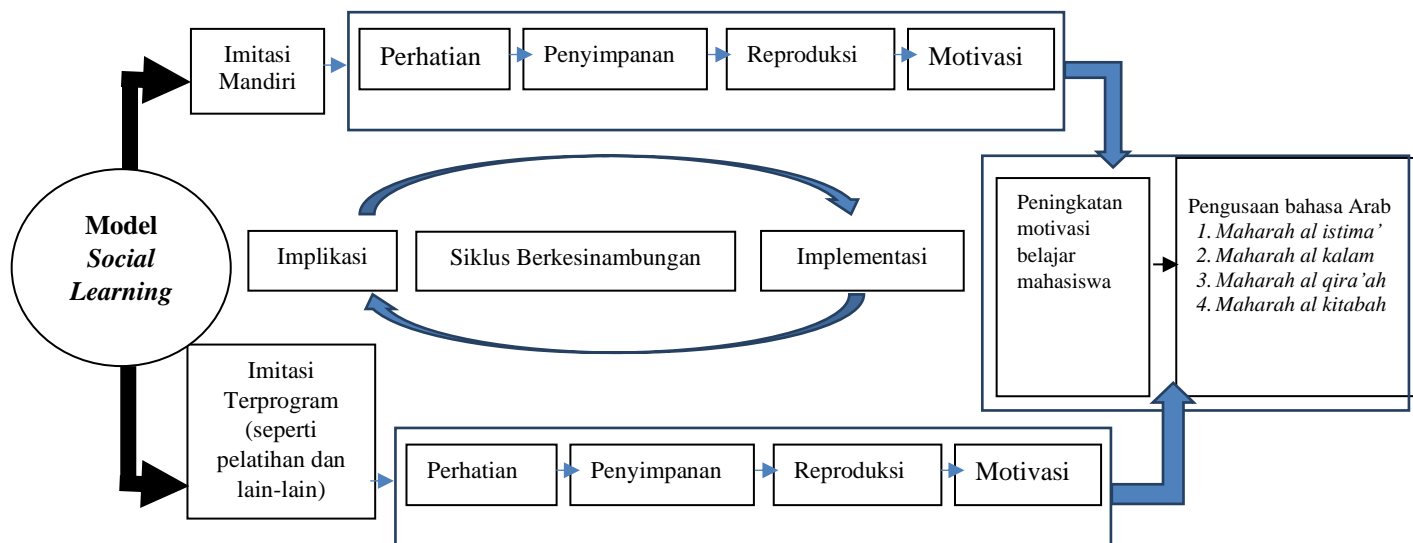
Imitasi Mandiri

Perhatian

Penyimpanan

Reproduksi

Motivasi

Model *Social Learning*

Implikasi

Siklus Berkesinambungan

Implementasi

Peningkatan motivasi belajar mahasiswa

Pengusaan bahasa Arab
1. *Maharah al istima'*
2. *Maharah al kalam*
3. *Maharah al qira'ah*
4. *Maharah al kitabah*

Imitasi Terprogram (seperti pelatihan dan lain-lain)

Perhatian

Penyimpanan

Reproduksi

Motivasi